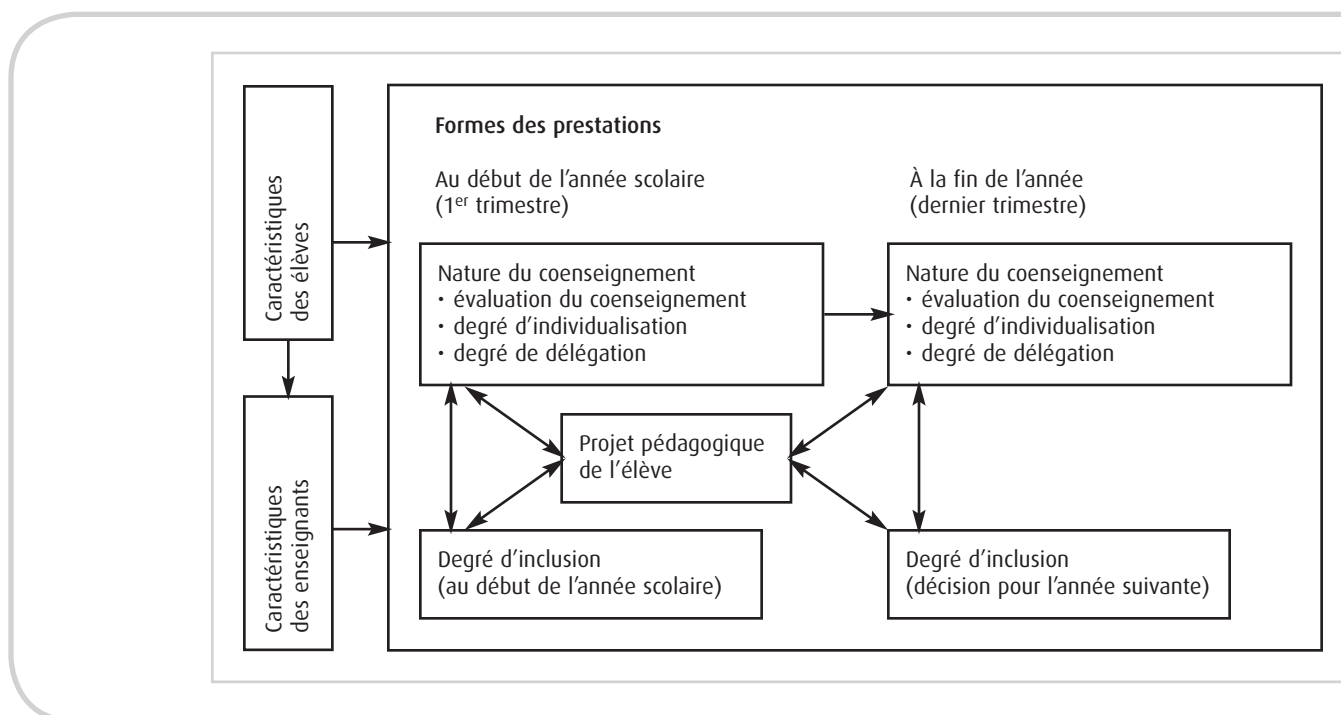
Caractéristiques des élèves

Caractéristiques des enseignants

Formes des prestations

Au début de l'année scolaire (1$^{er}$ trimestre)

À la fin de l'année (dernier trimestre)

Nature du coenseignement
• évaluation du coenseignement
• degré d'individualisation
• degré de délégation

Nature du coenseignement
• évaluation du coenseignement
• degré d'individualisation
• degré de délégation

Projet pédagogique de l'élève

Degré d'inclusion (au début de l'année scolaire)

Degré d'inclusion (décision pour l'année suivante)